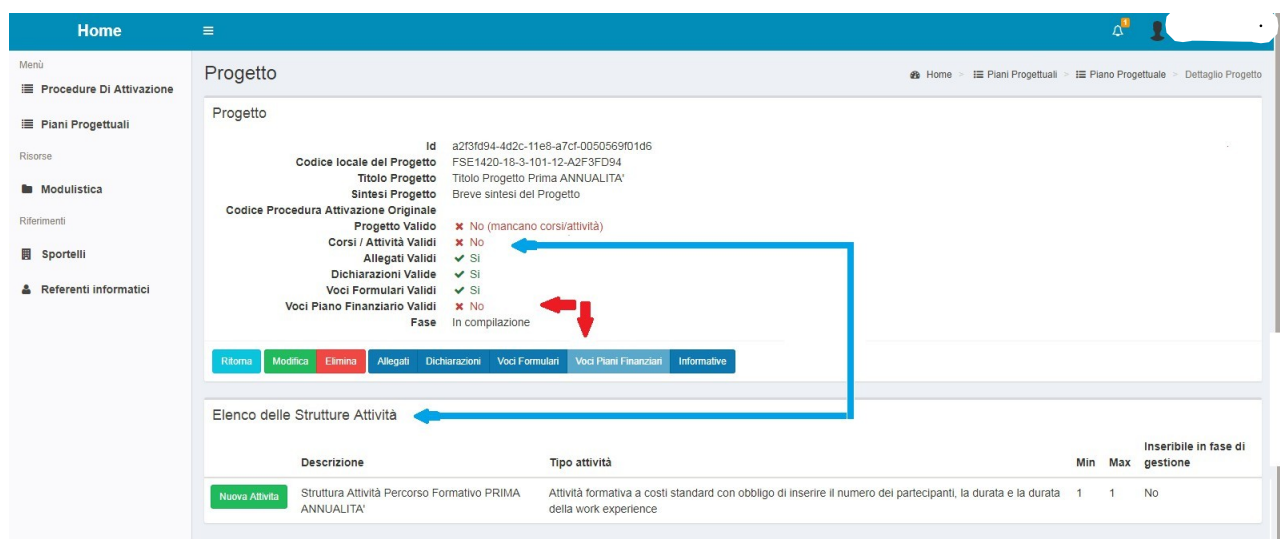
Home

Menù

Procedure Di Attivazione

Piani Progettuali

Risorse

Modulistica

Riferimenti

Sportelli

Referenti informatici

Progetto

Home > Piani Progettuali > Piano Progettuale > Dettaglio Progetto

Progetto

Id a2f3fd94-4d2c-11e8-a7cf-0050569f01d6
Codice locale del Progetto FSE1420-18-3-101-12-A2F3FD94
Titolo Progetto Titolo Progetto Prima ANNUALITA'
Sintesi Progetto Breve sintesi del Progetto
Codice Procedura Attivazione Originale
Progetto Valido ✖ No (mancano corsi/attività)
Corsi / Attività Validi ✖ No
Allegati Validi ✔ Si
Dichiarazioni Valide ✔ Si
Voci Formulari Validi ✔ Si
Voci Piano Finanziario Validi ✖ No
Fase In compilazione

Ritorna Modifica Elimina Allegati Dichiarazioni Voci Formulari Voci Piani Finanziari Informative

Elenco delle Strutture Attività

| | Descrizione | Tipo attività | Min | Max | Inseribile in fase di gestione |
|---|---|---|---|---|---|
| Nuova Attività | Struttura Attività Percorso Formativo PRIMA ANNUALITA' | Attività formativa a costi standard con obbligo di inserire il numero dei partecipanti, la durata e la durata della work experience | 1 | 1 | No |